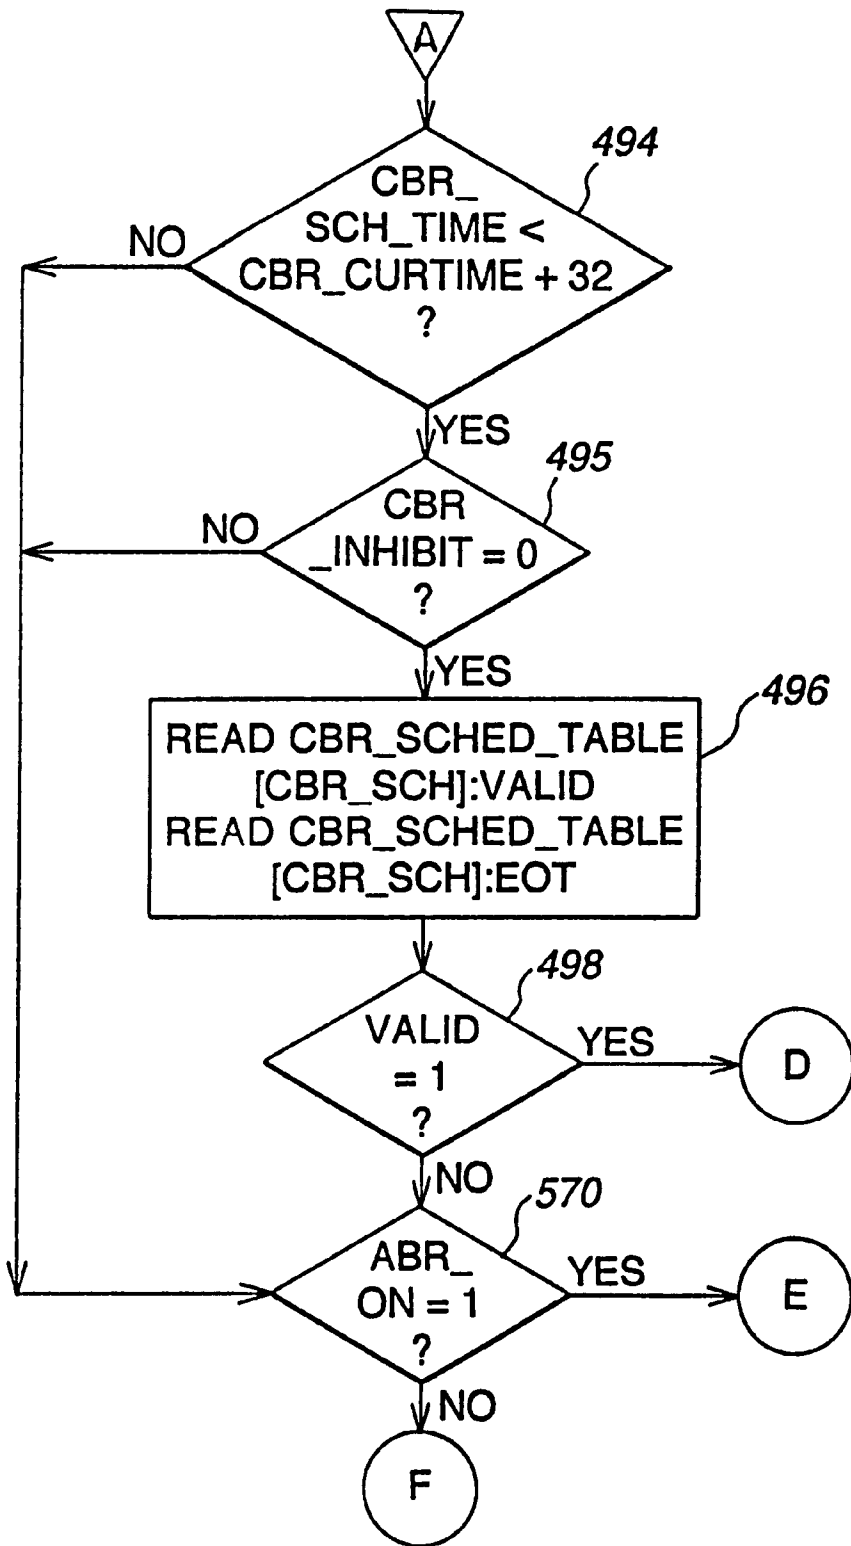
A

494

CBR_ SCH_TIME < CBR_CURTIME + 32 ?

NO

YES

495

CBR _INHIBIT = 0 ?

NO

YES

496

READ CBR_SCHED_TABLE [CBR_SCH]:VALID
READ CBR_SCHED_TABLE [CBR_SCH]:EOT

498

VALID = 1 ?

YES

D

NO

570

ABR_ ON = 1 ?

YES

E

NO

F